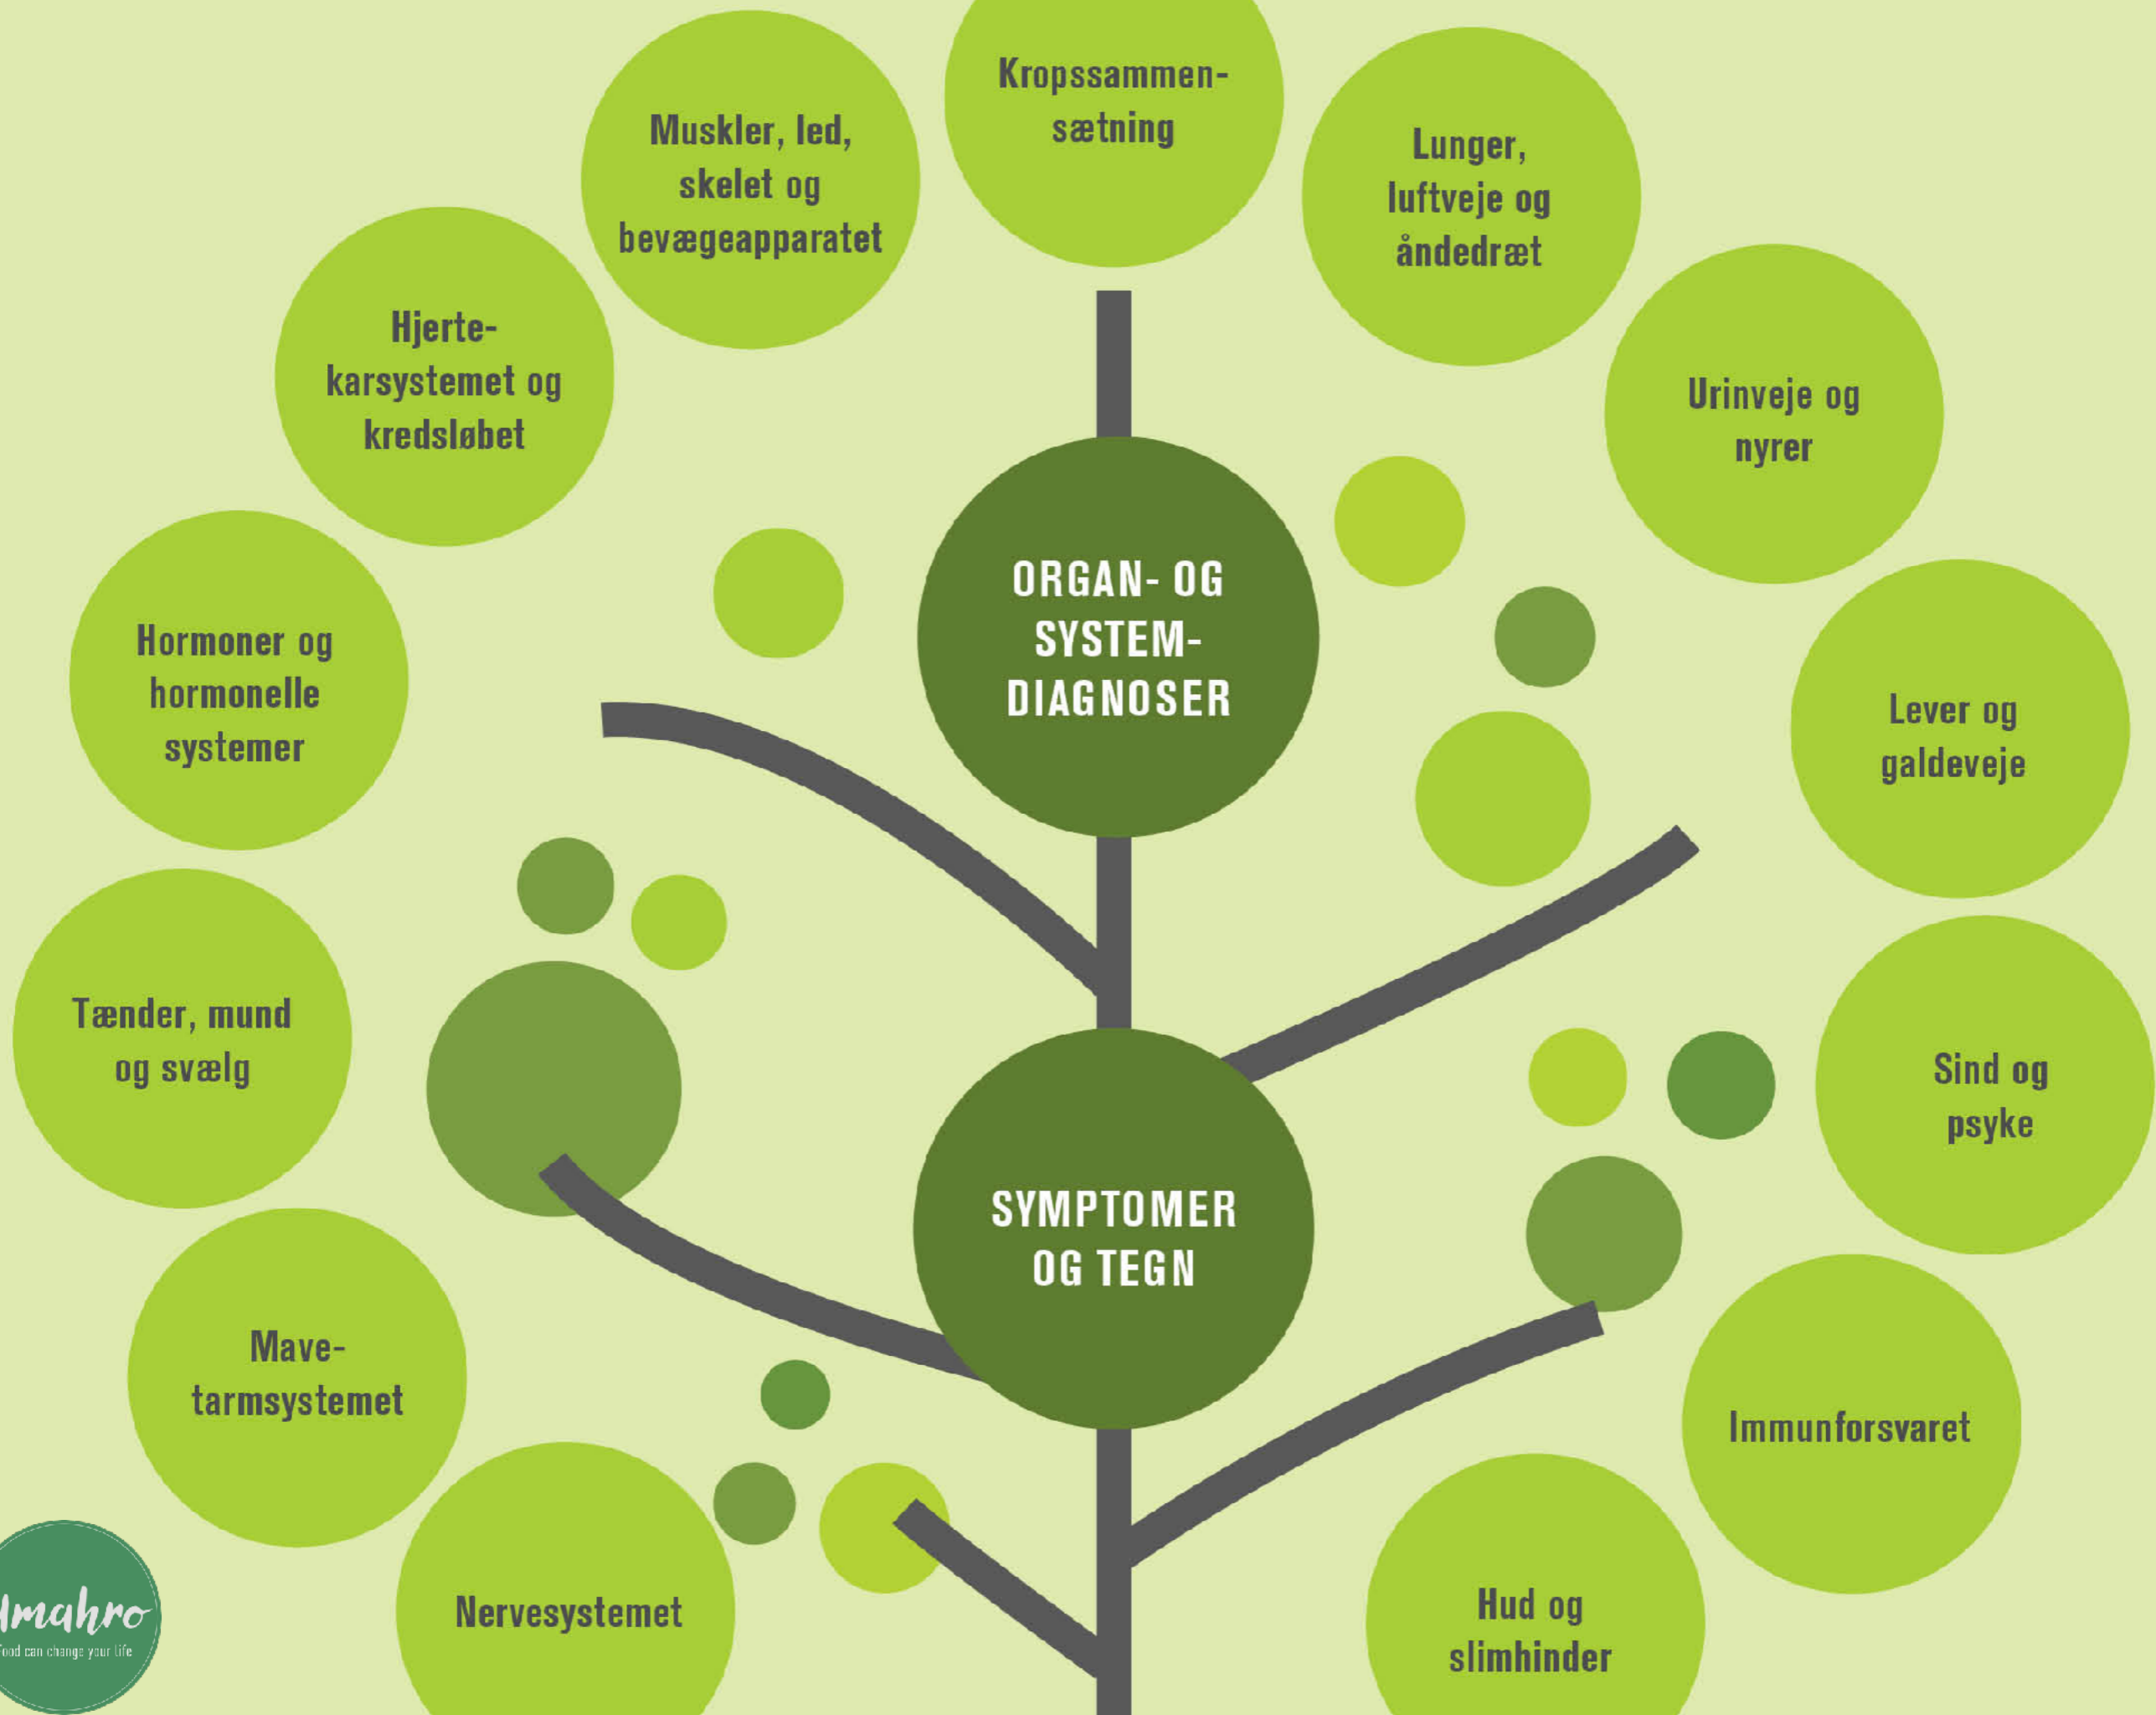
Kropssammensætning

Muskler, led, skelet og bevægeapparatet

Lunger, luftveje og åndedræt

Hjerte-karsystemet og kredsløbet

Urinveje og nyrer

ORGAN- OG SYSTEM-DIAGNOSER

Hormoner og hormonelle systemer

Lever og galdeveje

Tænder, mund og svælg

Sind og psyke

SYMPTOMER OG TEGN

Mave-tarmsystemet

Immunforsvaret

Nervesystemet

Hud og slimhinder

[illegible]mahro
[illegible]ood can change your life